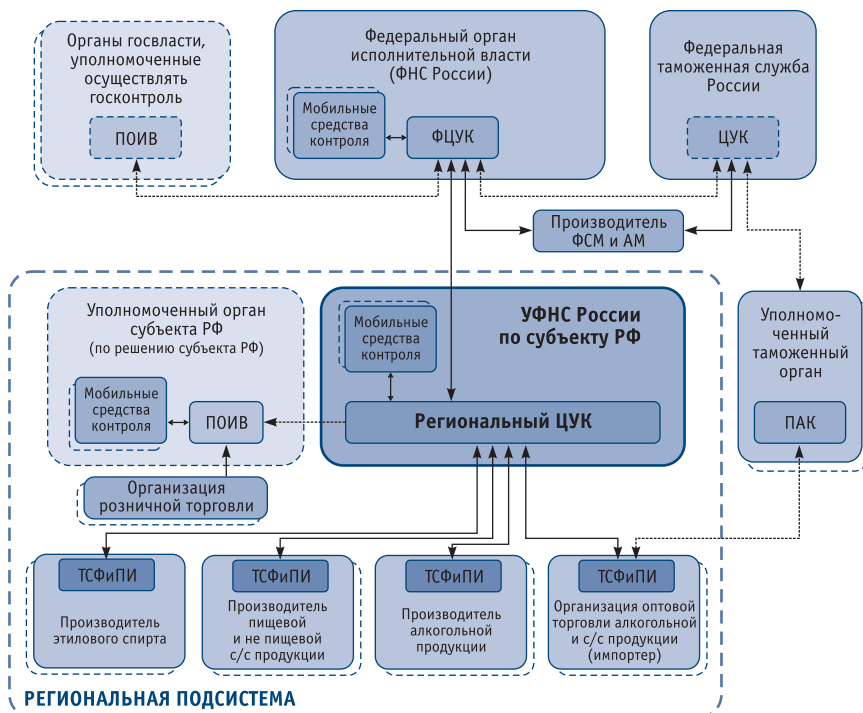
Органы госвласти, уполномоченные осуществлять госконтроль

ПОИВ

Федеральный орган исполнительной власти (ФНС России)

Мобильные средства контроля

ФЦУК

Федеральная таможенная служба России

ЦУК

Производитель ФСМ и АМ

Уполномоченный орган субъекта РФ (по решению субъекта РФ)

Мобильные средства контроля

ПОИВ

Организация розничной торговли

Мобильные средства контроля

УФНС России по субъекту РФ

Региональный ЦУК

Уполномоченный таможенный орган

ПАК

ТСФиПИ

Производитель этилового спирта

ТСФиПИ

Производитель пищевой и не пищевой с/с продукции

ТСФиПИ

Производитель алкогольной продукции

ТСФиПИ

Организация оптовой торговли алкогольной и с/с продукции (импортер)

РЕГИОНАЛЬНАЯ ПОДСИСТЕМА